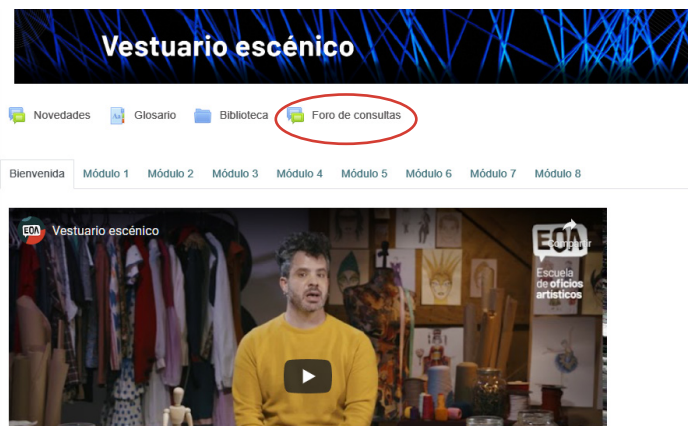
Vestuario escénico

Novedades Glosario Biblioteca Foro de consultas

Bienvenida Módulo 1 Módulo 2 Módulo 3 Módulo 4 Módulo 5 Módulo 6 Módulo 7 Módulo 8

EOA Vestuario escénico

Compartir

EOA Escuela de oficios artísticos